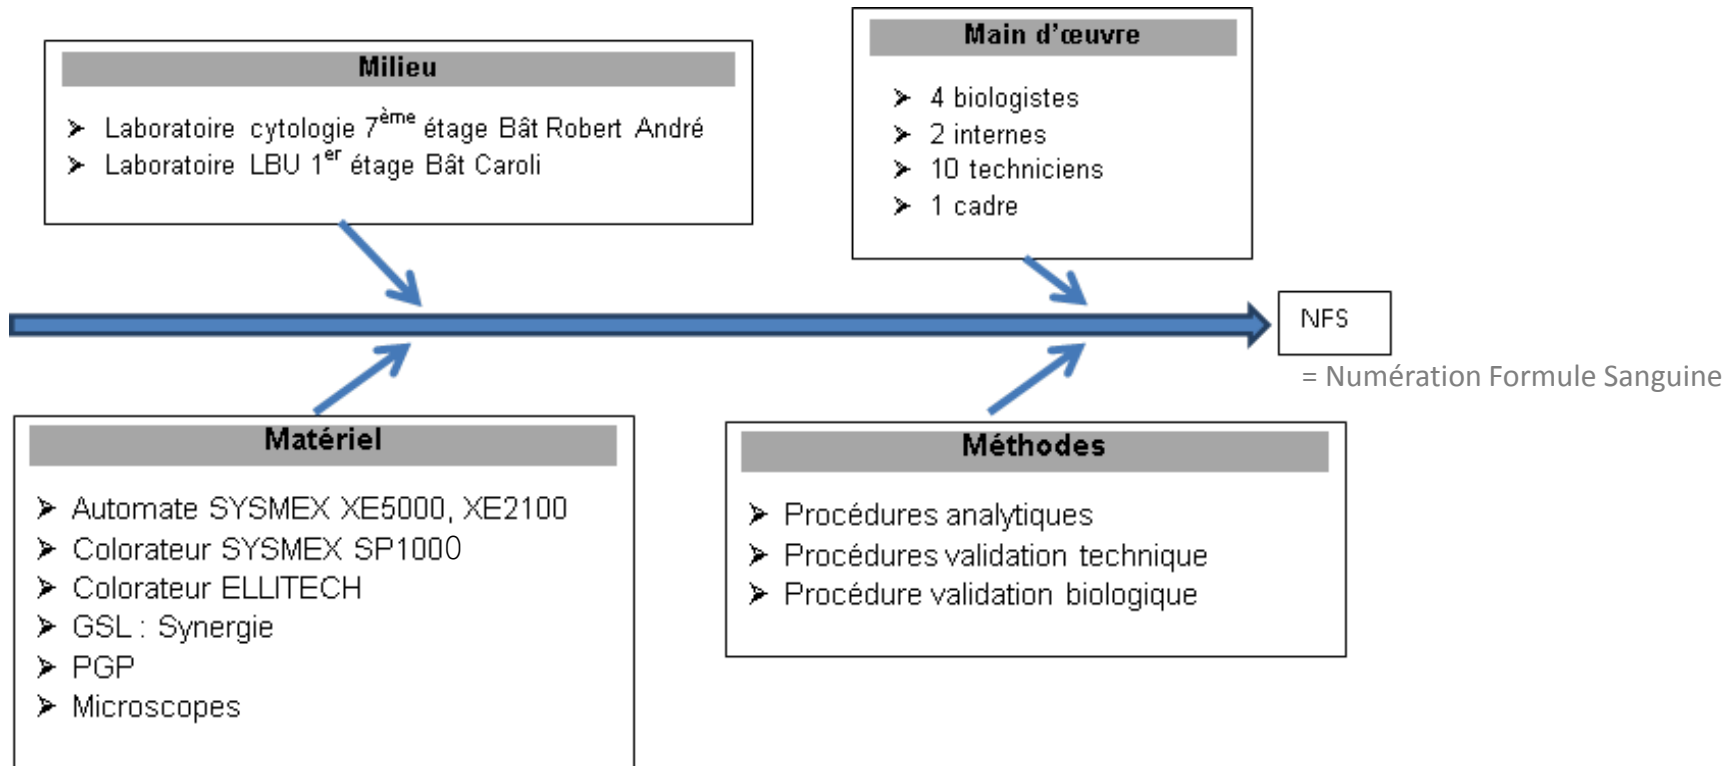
Milieu

➢ Laboratoire cytologie 7$^{ème}$ étage Bât Robert André
➢ Laboratoire LBU 1$^{er}$ étage Bât Caroli

Main d'œuvre

➢ 4 biologistes
➢ 2 internes
➢ 10 techniciens
➢ 1 cadre

NFS

= Numération Formule Sanguine

Matériel

➢ Automate SYSMEX XE5000, XE2100
➢ Colorateur SYSMEX SP1000
➢ Colorateur ELLITECH
➢ GSL : Synergie
➢ PGP
➢ Microscopes

Méthodes

➢ Procédures analytiques
➢ Procédures validation technique
➢ Procédure validation biologique